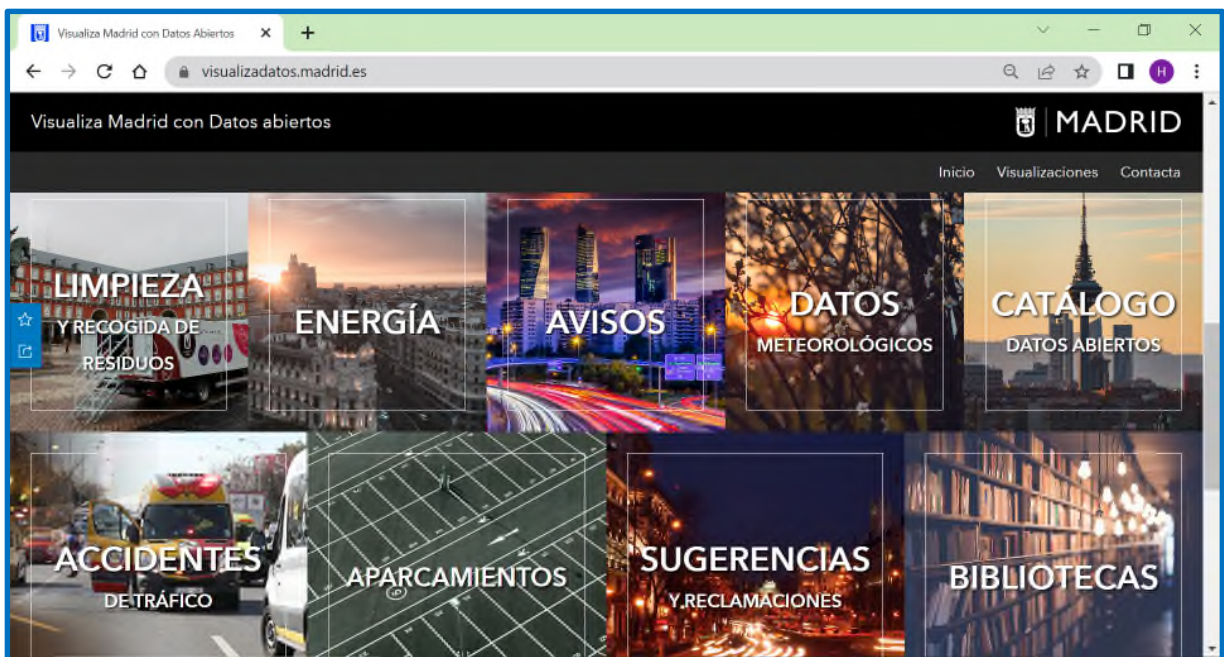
Visualiza Madrid con Datos Abiertos

visualizadatos.madrid.es

H

Visualiza Madrid con Datos abiertos

MADRID

Inicio Visualizaciones Contacta

LIMPIEZA
Y RECOGIDA DE RESIDUOS

ENERGÍA

AVISOS

DATOS
METEOROLÓGICOS

CATALOGO
DATOS ABIERTOS

ACCIDENTES
DE TRÁFICO

APARCAMIENTOS

SUGERENCIAS
Y RECLAMACIONES

BIBLIOTECAS